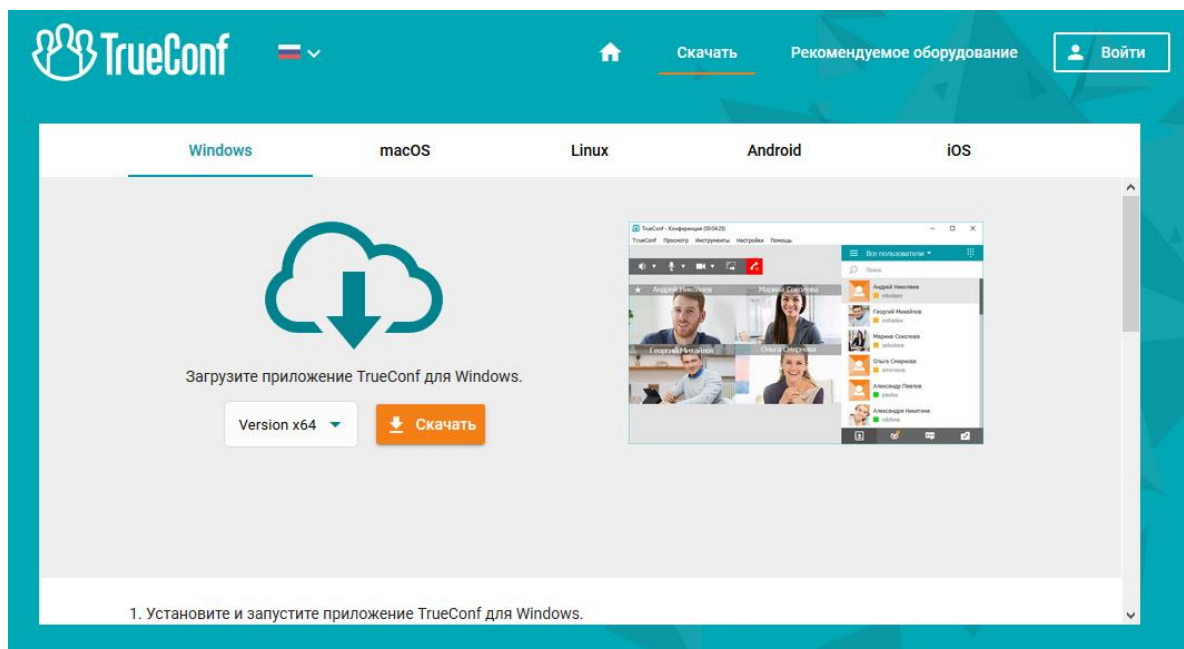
TrueConf

Скачать

Рекомендуемое оборудование

Войти

Windows

macOS

Linux

Android

iOS

Загрузите приложение TrueConf для Windows.

Version x64

Скачать

TrueConf - Конференция (00:04:23)

TrueConf Просмотр Инструменты Настройки Помощь

Андрей Николаев

Марина Соколова

Георгий Михайлов

Ольга Смирнова

Все пользователи

Поиск

Андрей Николаев

nikolaev

Георгий Михайлов

mihailov

Марина Соколова

sokolova

Ольга Смирнова

smirnova

Александр Павлов

pavlov

Александра Никитина

nikitina

1. Установите и запустите приложение TrueConf для Windows.